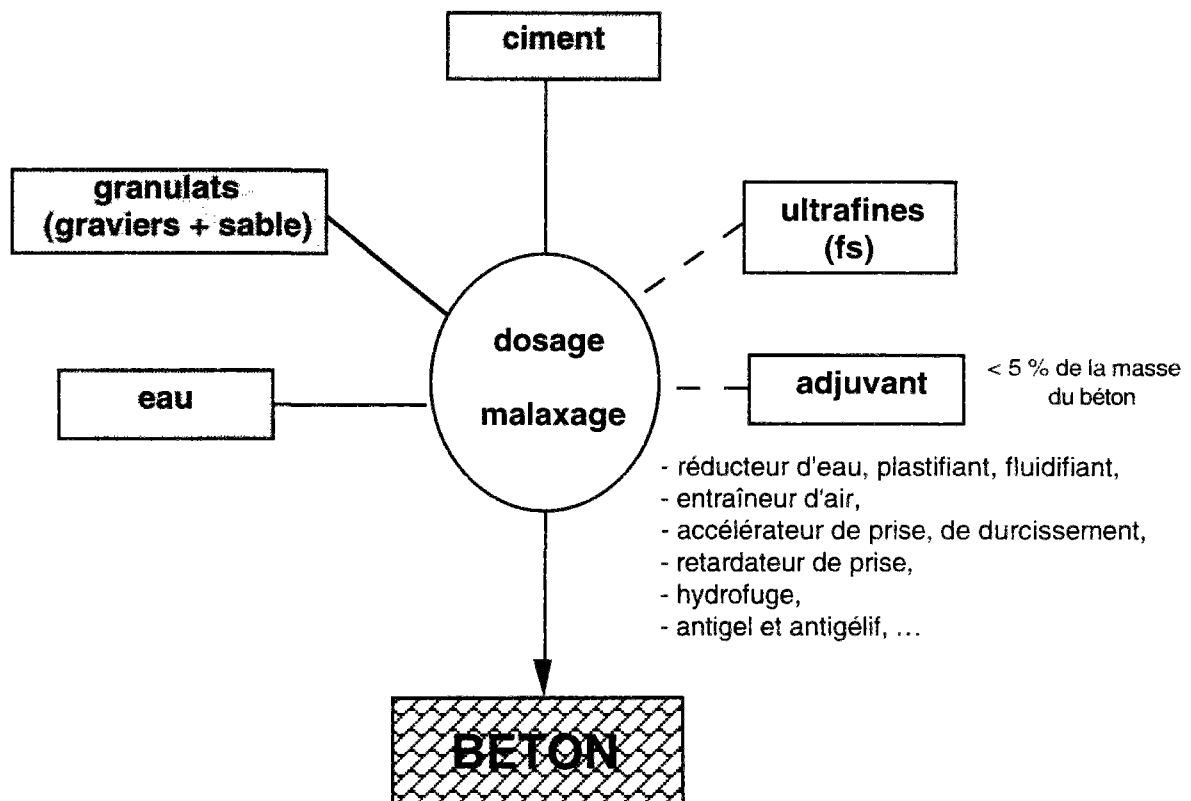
ciment

granulats
(graviers + sable)

ultrafines
(fs)

dosage

malaxage

eau

adjuvant

< 5 % de la masse du béton

- réducteur d'eau, plastifiant, fluidifiant,
- entraîneur d'air,
- accélérateur de prise, de durcissement,
- retardateur de prise,
- hydrofuge,
- antigel et antigélif, ...

BETON